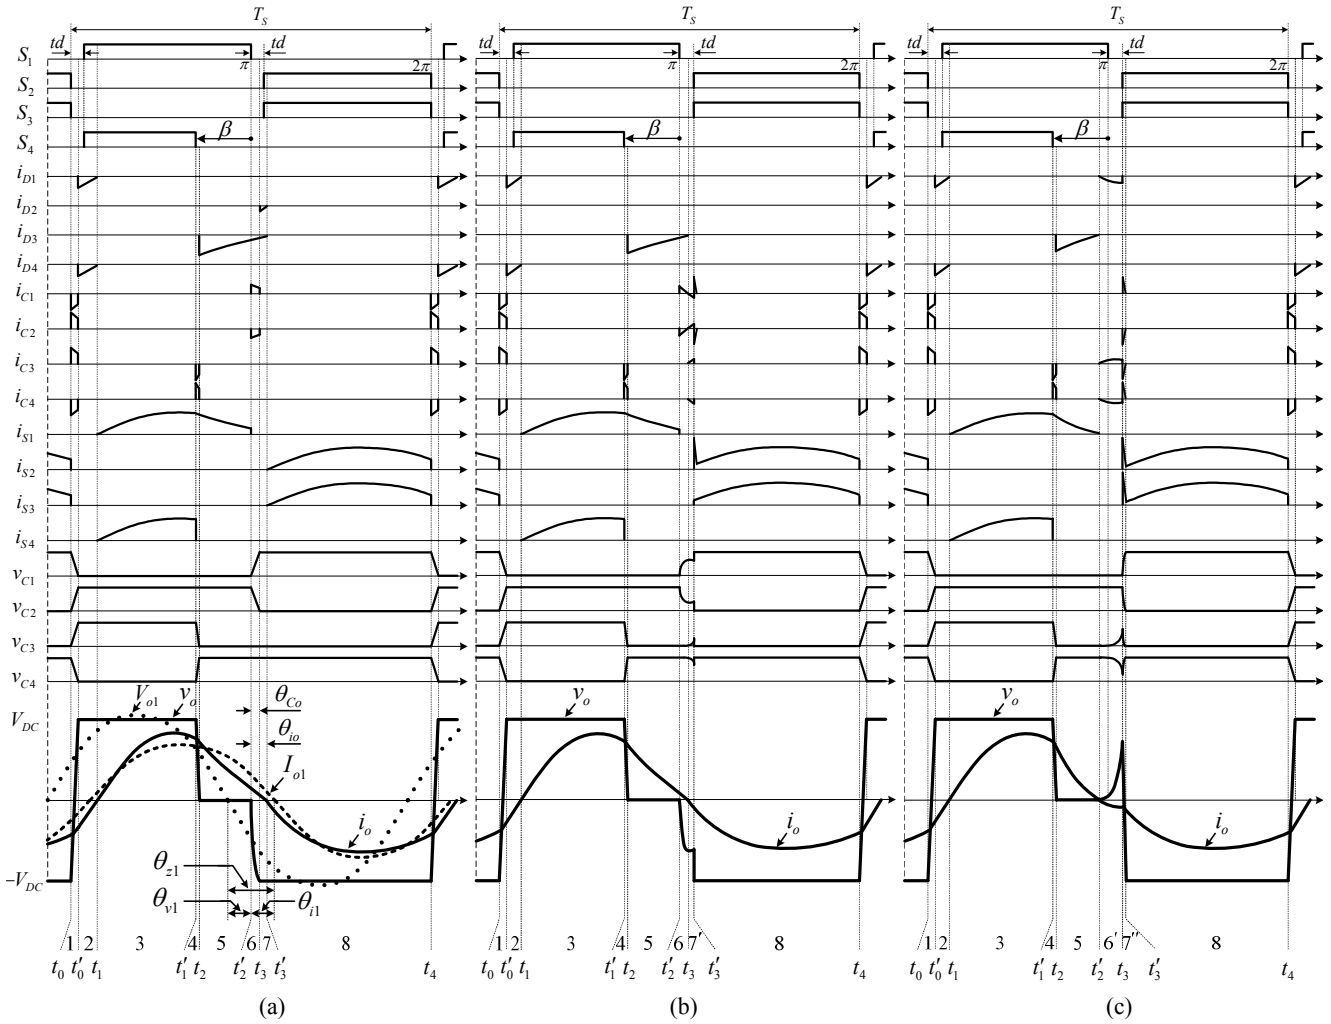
$T_S$
$td$
$S_1$
$\pi$
$td$
$2\pi$
$S_2$
$S_3$
$S_4$
$\beta$
$i_{D1}$
$i_{D2}$
$i_{D3}$
$i_{D4}$
$i_{C1}$
$i_{C2}$
$i_{C3}$
$i_{C4}$
$i_{S1}$
$i_{S2}$
$i_{S3}$
$i_{S4}$
$v_{C1}$
$v_{C2}$
$v_{C3}$
$v_{C4}$
$V_{o1}$
$v_o$
$\theta_{Co}$
$\theta_{io}$
$V_{DC}$
$I_{o1}$
$i_o$
$\theta_{z1}$
$-V_{DC}$
$\theta_{v1}$
$\theta_{i1}$
1 2 3 4 5 6 7 8
$t_0$ $t'_0$ $t_1$ $t'_1$ $t_2$ $t'_2$ $t_3$ $t'_3$ $t_4$
(a)

$T_S$
$td$
$\pi$
$td$
$2\pi$
$\beta$
$v_o$
$i_o$
1 2 3 4 5 6 7 7′ 8
$t_0$ $t'_0$ $t_1$ $t'_1$ $t_2$ $t'_2$ $t_3$ $t'_3$ $t_4$
(b)

$T_S$
$td$
$\pi$
$td$
$2\pi$
$\beta$
$v_o$
$i_o$
1 2 3 4 5 6′ 7″ 8
$t_0$ $t'_0$ $t_1$ $t'_1$ $t_2$ $t'_2$ $t_3$ $t'_3$ $t_4$
(c)